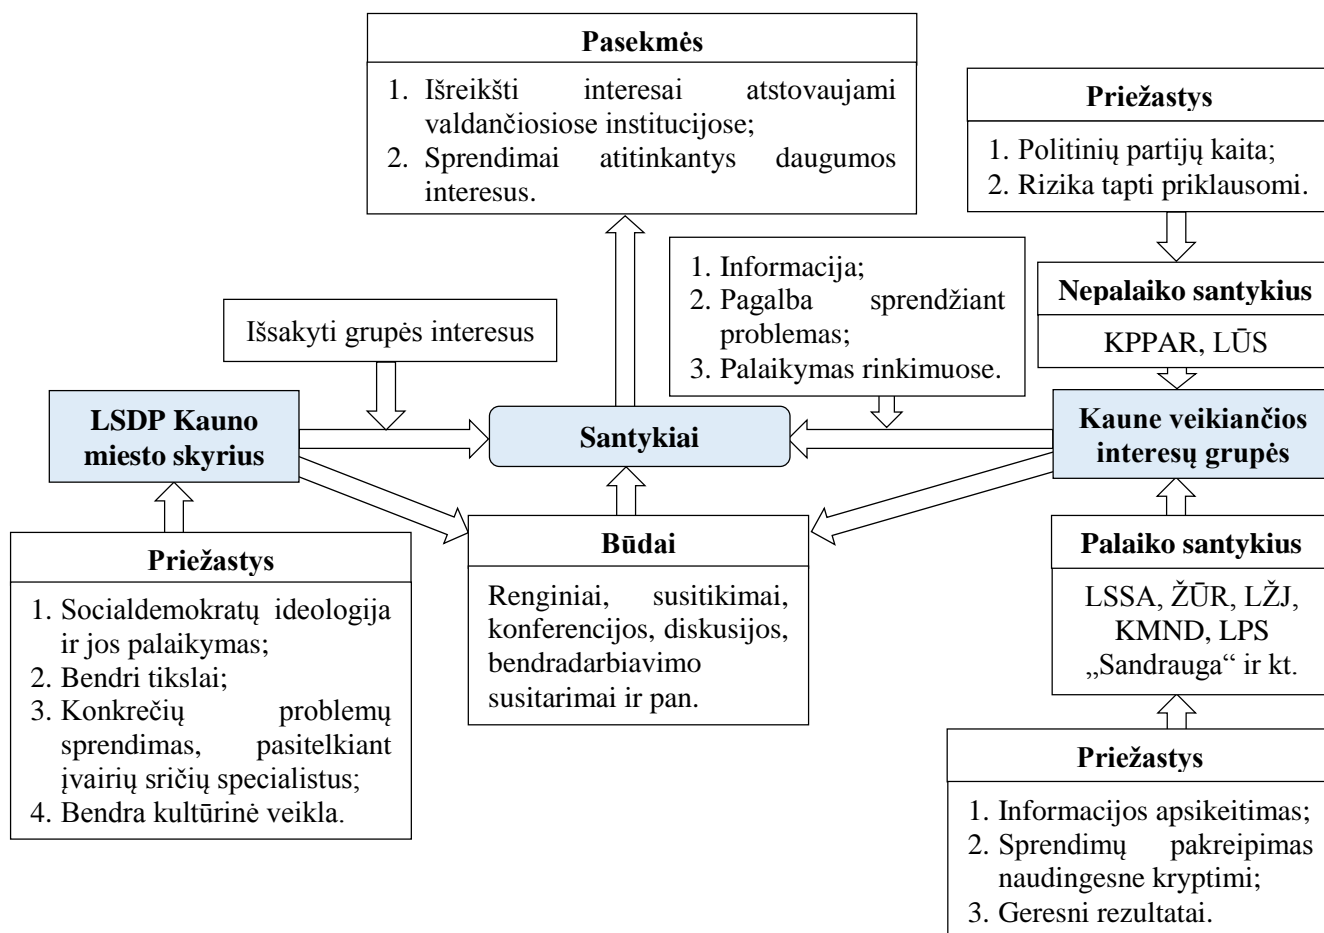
Pasekmės

1. Išreikšti interesai atstovaujami valdančiosiose institucijose;
2. Sprendimai atitinkantys daugumos interesus.

Priežastys

1. Politinių partijų kaita;
2. Rizika tapti priklausomi.

1. Informacija;
2. Pagalba sprendžiant problemas;
3. Palaikymas rinkimuose.

Nepalaiko santykius

KPPAR, LŪS

Išsakyti grupės interesus

LSDP Kauno miesto skyrius

Santykiai

Kaune veikiančios interesų grupės

Būdai

Renginiai, susitikimai, konferencijos, diskusijos, bendradarbiavimo susitarimai ir pan.

Palaiko santykius

LSSA, ŽŪR, LŽJ, KMND, LPS „Sandrauga" ir kt.

Priežastys

1. Socialdemokratų ideologija ir jos palaikymas;
2. Bendri tikslai;
3. Konkrečių problemų sprendimas, pasitelkiant įvairių sričių specialistus;
4. Bendra kultūrinė veikla.

Priežastys

1. Informacijos apsikeitimas;
2. Sprendimų pakreipimas naudingesne kryptimi;
3. Geresni rezultatai.